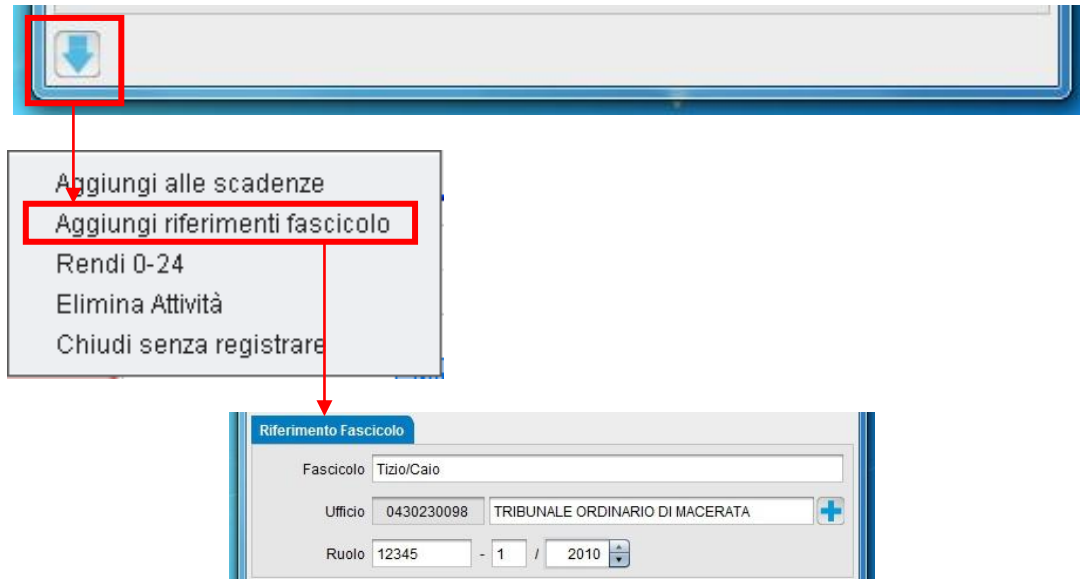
Aggiungi alle scadenze
Aggiungi riferimenti fascicolo
Rendi 0-24
Elimina Attività
Chiudi senza registrare

Riferimento Fascicolo

Fascicolo Tizio/Caio

Ufficio 0430230098 TRIBUNALE ORDINARIO DI MACERATA

Ruolo 12345 - 1 / 2010